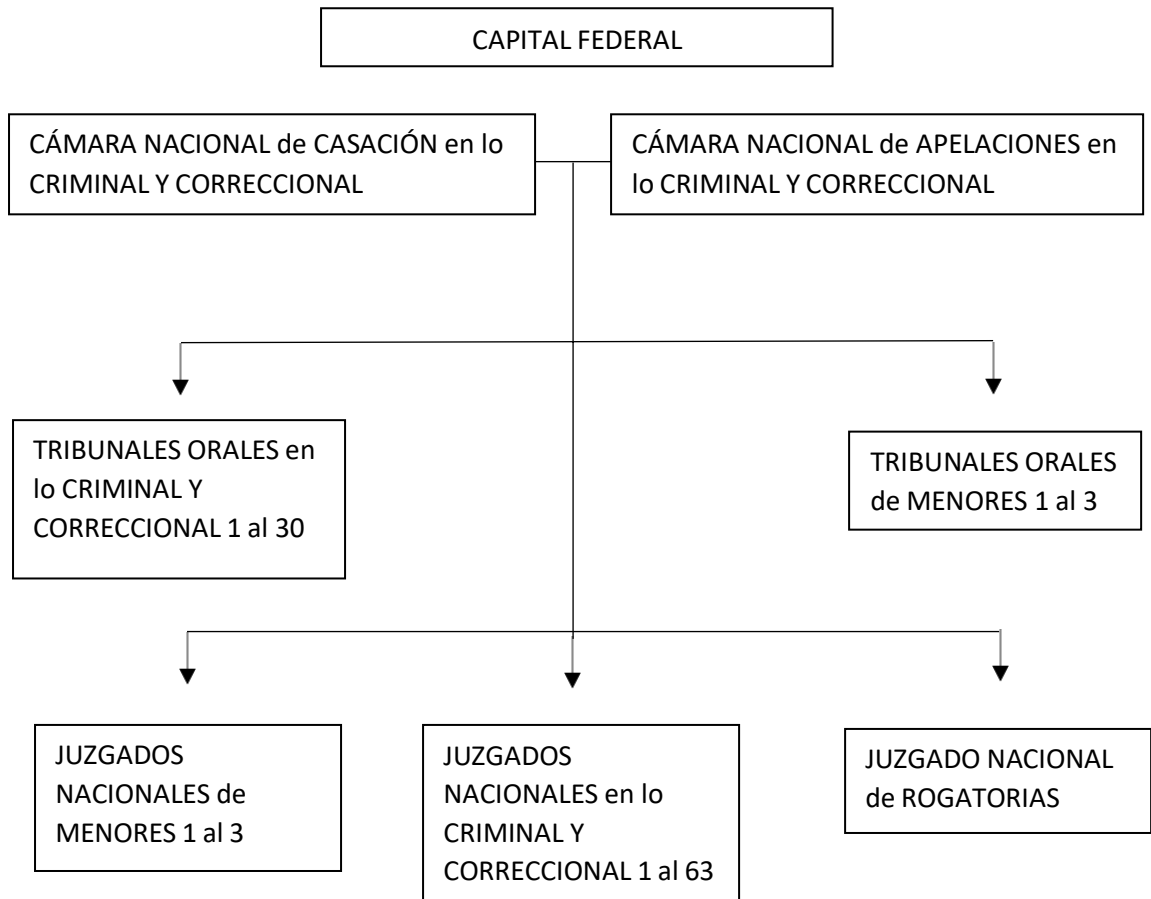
CAPITAL FEDERAL

CÁMARA NACIONAL de CASACIÓN en lo CRIMINAL Y CORRECCIONAL

CÁMARA NACIONAL de APELACIONES en lo CRIMINAL Y CORRECCIONAL

TRIBUNALES ORALES en lo CRIMINAL Y CORRECCIONAL 1 al 30

TRIBUNALES ORALES de MENORES 1 al 3

JUZGADOS NACIONALES de MENORES 1 al 3

JUZGADOS NACIONALES en lo CRIMINAL Y CORRECCIONAL 1 al 63

JUZGADO NACIONAL de ROGATORIAS